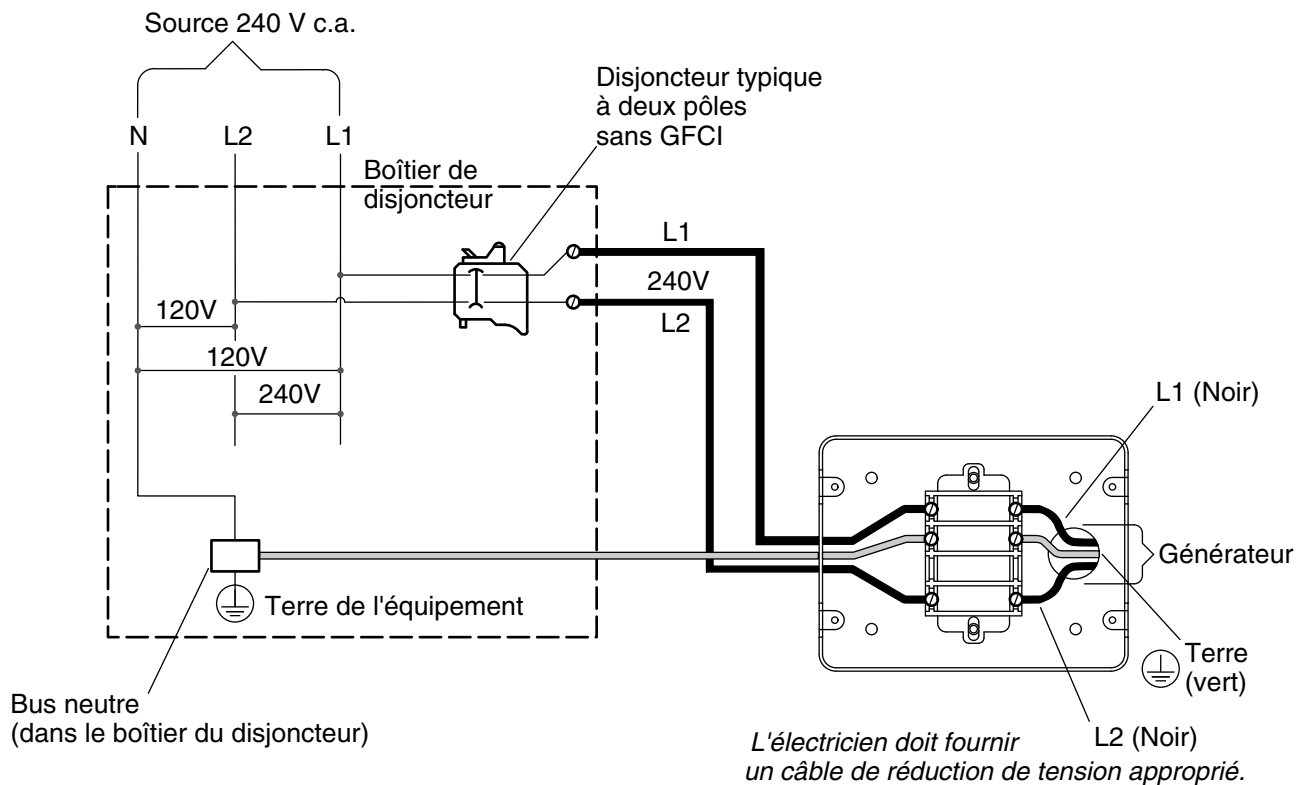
Source 240 V c.a.

N
L2
L1

Disjoncteur typique à deux pôles sans GFCI

Boîtier de disjoncteur

L1
240V
L2

120V
120V
240V

L1 (Noir)

Générateur

Terre de l'équipement

Terre (vert)

Bus neutre (dans le boîtier du disjoncteur)

L'électricien doit fournir un câble de réduction de tension approprié.

L2 (Noir)